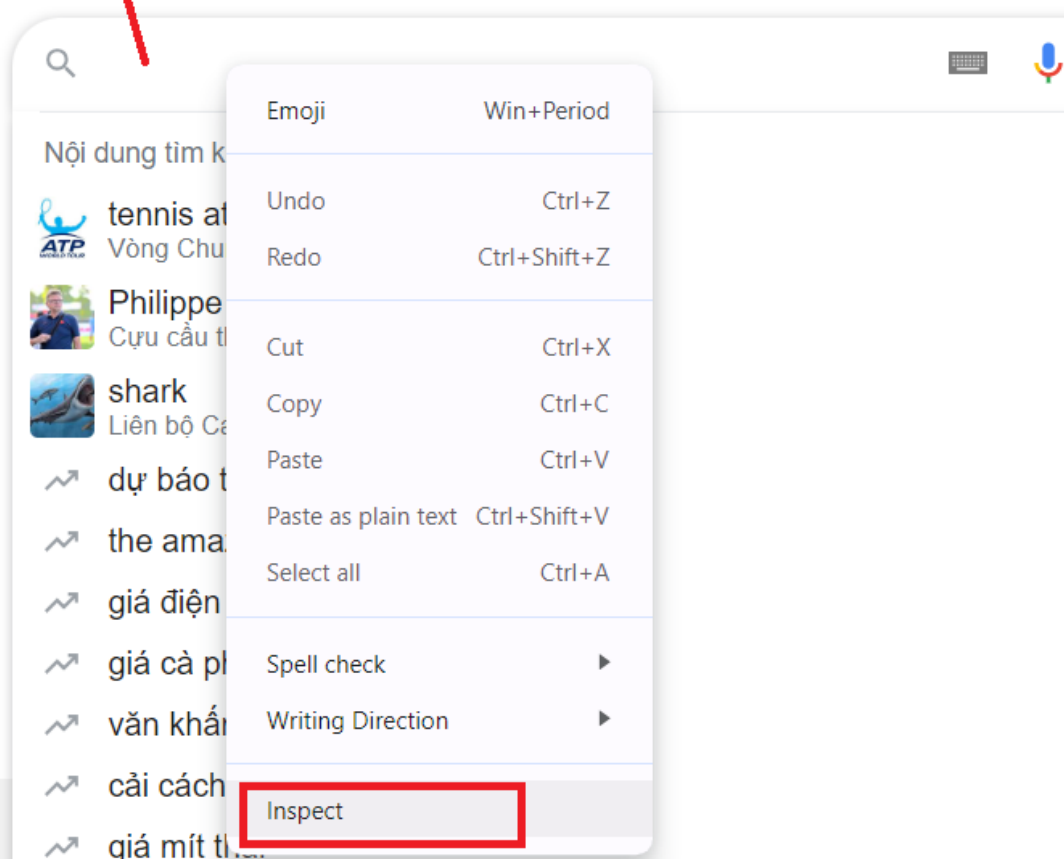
Nội dung tìm k

ATP
tennis at
Vòng Chu

Philippe
Cựu cầu t

shark
Liên bộ Ca

dự báo t

the ama

giá điện

giá cà ph

văn khấn

cải cách

giá mít th

Emoji Win+Period

Undo Ctrl+Z
Redo Ctrl+Shift+Z

Cut Ctrl+X
Copy Ctrl+C
Paste Ctrl+V
Paste as plain text Ctrl+Shift+V
Select all Ctrl+A

Spell check
Writing Direction

Inspect